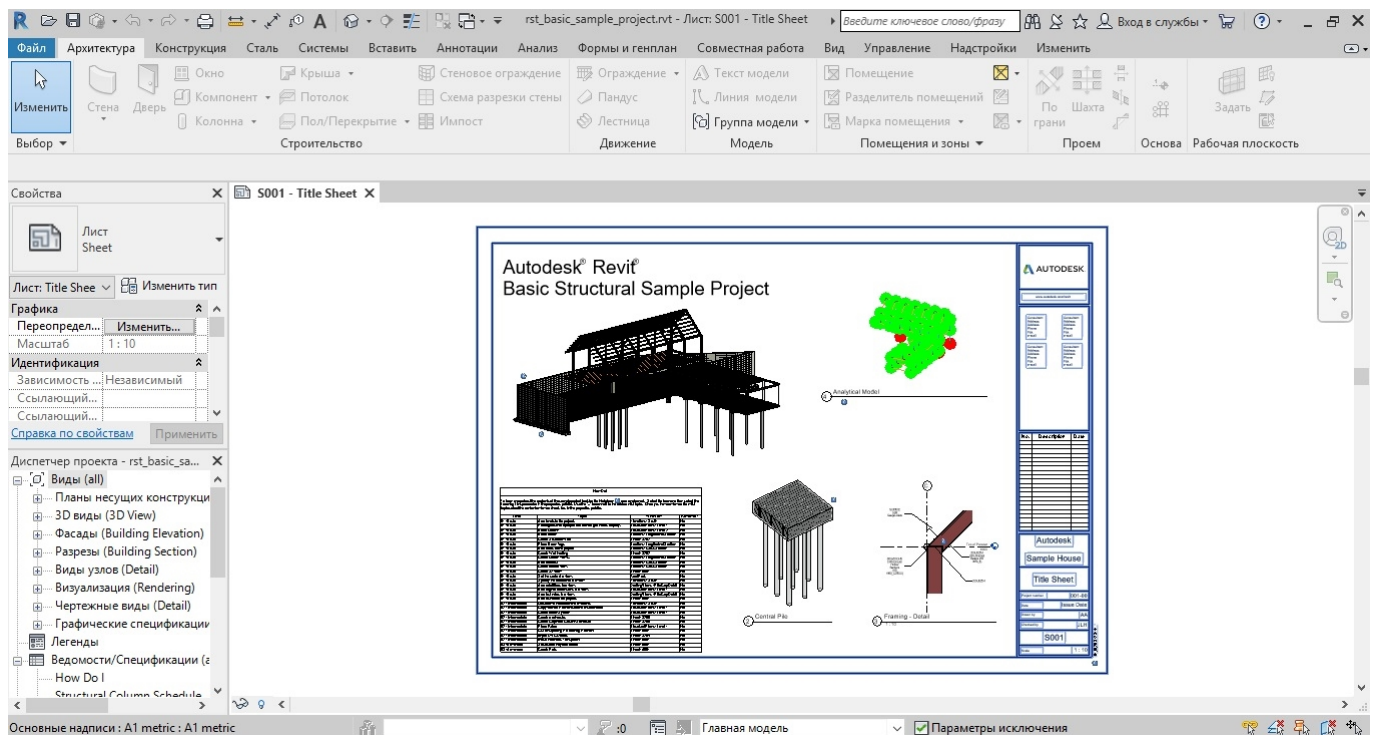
rst_basic_sample_project.rvt - Лист: S001 - Title Sheet
Введите ключевое слово/фразу
Вход в службы
Файл Архитектура Конструкция Сталь Системы Вставить Аннотации Анализ Формы и генплан Совместная работа Вид Управление Надстройки Изменить
Изменить
Стена Дверь
Окно
Компонент
Колонна
Крыша
Потолок
Пол/Перекрытие
Стеновое ограждение
Схема разрезки стены
Импост
Ограждение
Пандус
Лестница
Текст модели
Линия модели
Группа модели
Помещение
Разделитель помещений
Марка помещения
По грани
Шахта
Задать
Выбор
Строительство
Движение
Модель
Помещения и зоны
Проем
Основа
Рабочая плоскость
Свойства
Лист
Sheet
Лист: Title Shee
Изменить тип
Графика
Переопредел...
Изменить...
Масштаб
1 : 10
Идентификация
Зависимость ...
Независимый
Ссылающий...
Ссылающий...
Справка по свойствам
Применить
Диспетчер проекта - rst_basic_sa...
Виды (all)
Планы несущих конструкци
3D виды (3D View)
Фасады (Building Elevation)
Разрезы (Building Section)
Виды узлов (Detail)
Визуализация (Rendering)
Чертежные виды (Detail)
Графические спецификации
Легенды
Ведомости/Спецификации (а
How Do I
Structural Column Schedule
S001 - Title Sheet
Autodesk® Revit®
Basic Structural Sample Project
Analytical Model
Central Pile
Framing - Detail
AUTODESK
Autodesk
Sample House
Title Sheet
S001
1 : 10
How Do I
Основные надписи : A1 metric : A1 metric
:0
Главная модель
Параметры исключения